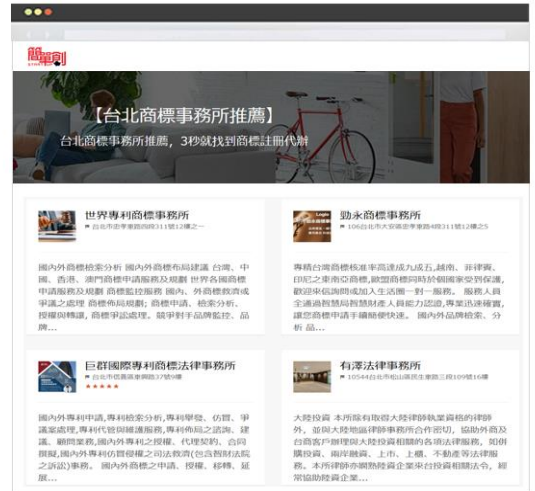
簡單找

【台北商標事務所推薦】

台北商標事務所推薦，3秒就找到商標註冊代辦

世界專利商標事務所

台北市中山區南京東路311號12樓之一

國內外商標檢索分析 國內外商標布局建議 台灣、中國、香港、澳門商標申請服務及規劃 世界各國商標申請服務及規劃 商標監控服務 國內、外商標救濟或爭議之處理 商標佈局規劃；商標申請、檢索分析、授權與轉讓，商標爭議處理，競爭對手品牌監控，品牌...

勁永商標事務所

106台北市大安區忠孝東路4段311號12樓之5

專精台灣商標核准率高達成九成五,越南、菲律賓、印尼之東南亞商標,歐盟商標同時於個國家受到保護,歡迎申請詢問或加入生活圈一對一服務。服務人員全通過教慧與教慧財產人員能力認證,專業迅速確實,讓您商標申請手續簡便快速。 國內外品牌檢索、分析 品...

巨群國際專利商標法律事務所

台北市信義區東興路37號9樓

★★★★★

國內外專利申請,專利檢索分析,專利舉發、仿冒、爭議案處理,專利代管與維護服務,專利佈局之諮詢、建議、顧問業務,國內外專利之授權、代理契約、合同辦理,國內外專利仿冒侵權之司法救濟(包含智財法院之訴訟)事務。 國內外商標之申請、授權、移轉、延展...

有澤法律事務所

10544台北市松山區民生東路三段109號16樓

大陸投資 本所除有取得大陸律師執業資格的律師外，並與大陸地區律師事務所合作密切，協助外商及台商客戶辦理與大陸投資相關的各項法律服務，如併購投資、兩岸融資、上市、上櫃、不動產等法律服務。本所律師亦協助陸資企業來台投資相關法令，經常協助陸資企業...